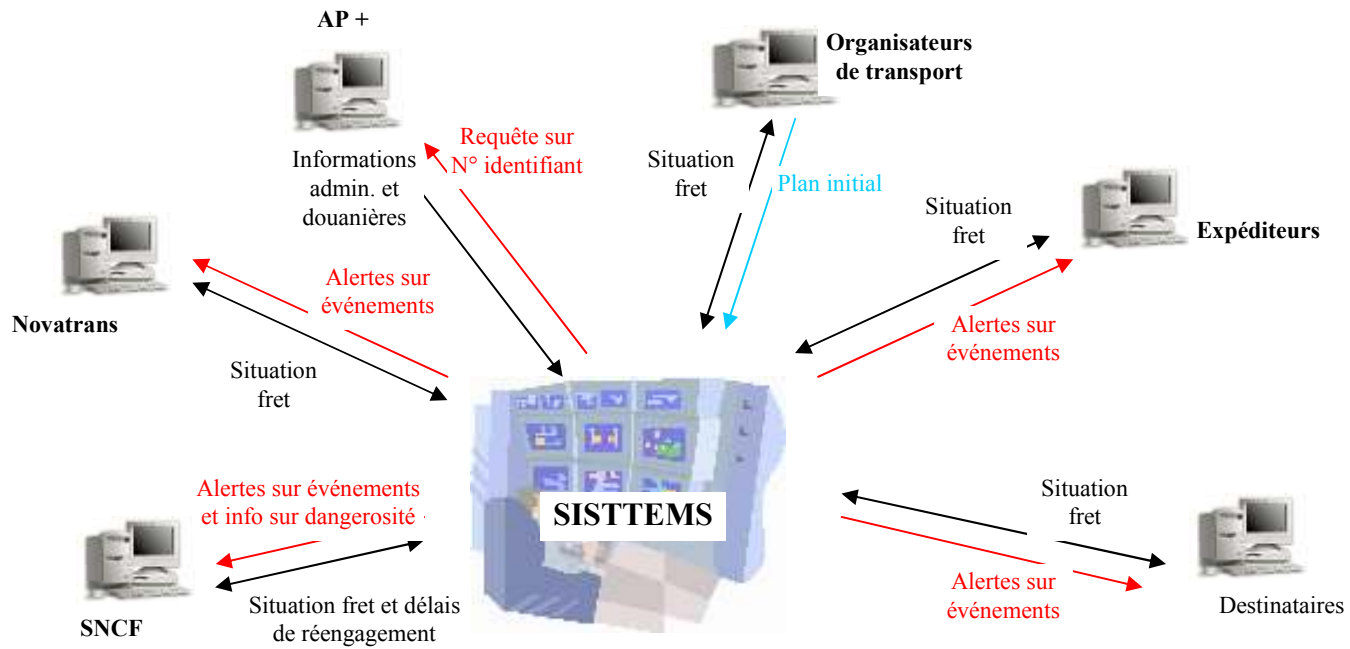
AP +

Informations admin. et douanières

Requête sur N° identifiant

Organisateurs de transport

Situation fret

Plan initial

Expéditeurs

Situation fret

Alertes sur événements

Novatrans

Alertes sur événements

Situation fret

SISTTEMS

Alertes sur événements et info sur dangerosité

SNCF

Situation fret et délais de réengagement

Situation fret

Alertes sur événements

Destinataires